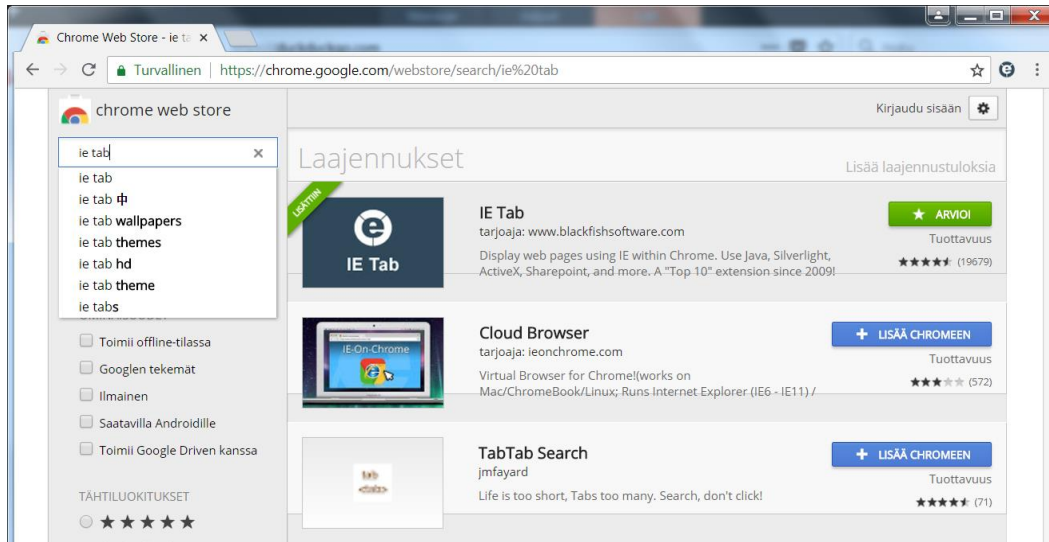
Chrome Web Store - ie ta ×

Turvallinen | https://chrome.google.com/webstore/search/ie%20tab

chrome web store

Kirjaudu sisään

ie tab ×
ie tab
ie tab 中
ie tab wallpapers
ie tab themes
ie tab hd
ie tab theme
ie tabs

Toimii offline-tilassa
Googlen tekemät
Ilmainen
Saatavilla Androidille
Toimii Google Driven kanssa

TÄHTILUOKITUKSET
★★★★★

Laajennukset
Lisää laajennustuloksia

LISÄTTY

IE Tab

IE Tab
tarjoaja: www.blackfishsoftware.com
Display web pages using IE within Chrome. Use Java, Silverlight, ActiveX, Sharepoint, and more. A "Top 10" extension since 2009!
★ ARVIOI
Tuottavuus
★★★★★ (19679)

IE-On-Chrome

Cloud Browser
tarjoaja: ieonchrome.com
Virtual Browser for Chrome!(works on Mac/ChromeBook/Linux; Runs Internet Explorer (IE6 - IE11) /
+ LISÄÄ CHROMEEN
Tuottavuus
★★★★★ (572)

tab
<tab>

TabTab Search
jmfayard
Life is too short, Tabs too many. Search, don't click!
+ LISÄÄ CHROMEEN
Tuottavuus
★★★★★ (71)